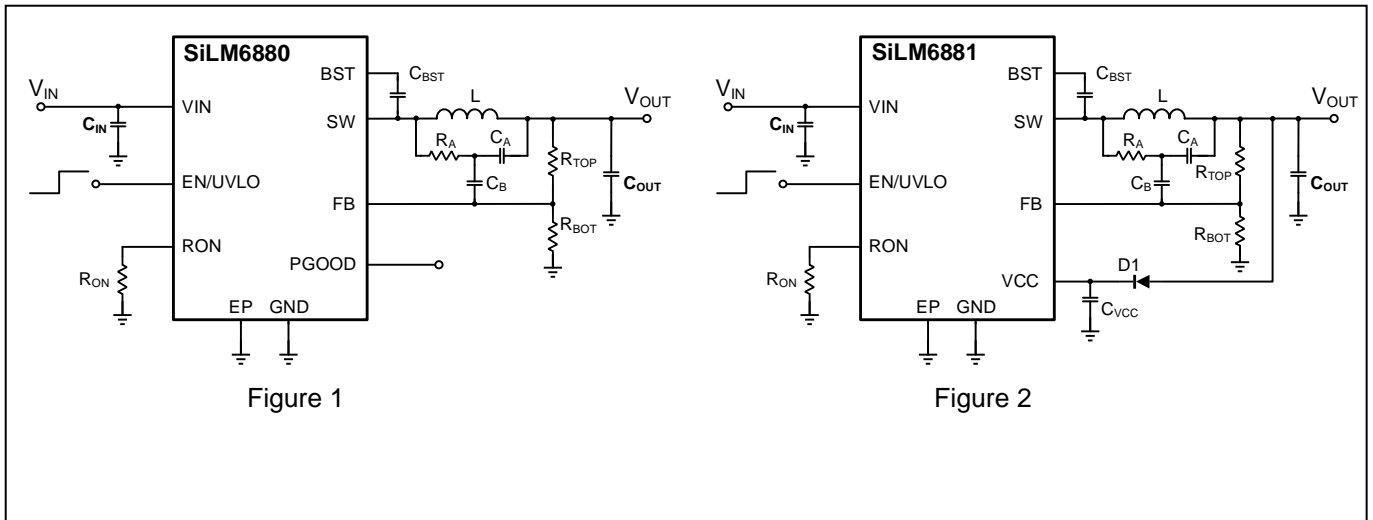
SiLM6880

$V_{IN}$

VIN

$C_{IN}$

EN/UVLO

RON

$R_{ON}$

EP GND

BST

SW

FB

PGOOD

$C_{BST}$

L

$R_A$

$C_A$

$C_B$

$R_{TOP}$

$R_{BOT}$

$V_{OUT}$

$C_{OUT}$

Figure 1

SiLM6881

$V_{IN}$

VIN

$C_{IN}$

EN/UVLO

RON

$R_{ON}$

EP GND

BST

SW

FB

VCC

$C_{BST}$

L

$R_A$

$C_A$

$C_B$

$R_{TOP}$

$R_{BOT}$

D1

$C_{VCC}$

$V_{OUT}$

$C_{OUT}$

Figure 2